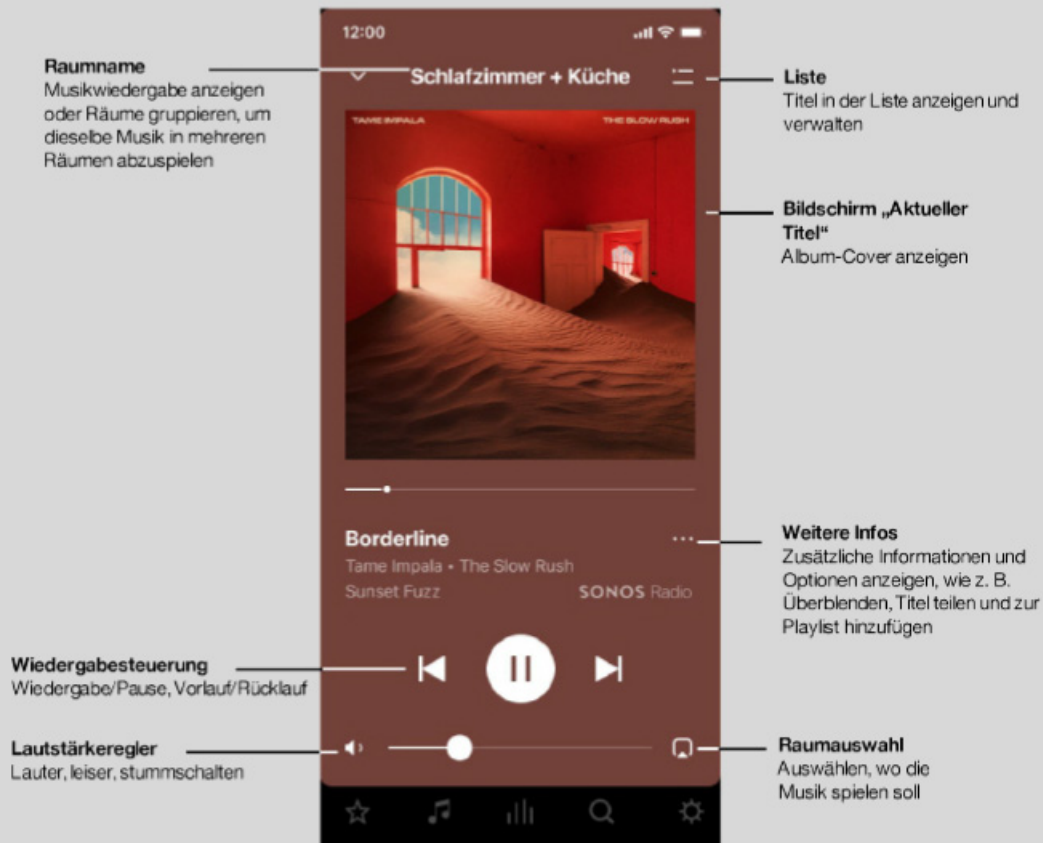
12:00

Raumname
Musikwiedergabe anzeigen oder Räume gruppieren, um dieselbe Musik in mehreren Räumen abzuspielen

Schlafzimmer + Küche

Liste
Titel in der Liste anzeigen und verwalten

TAME IMPALA

THE SLOW RUSH

Bildschirm „Aktueller Titel"
Album-Cover anzeigen

Borderline
Tame Impala • The Slow Rush
Sunset Fuzz

SONOS Radio

Weitere Infos
Zusätzliche Informationen und Optionen anzeigen, wie z. B. Überblenden, Titel teilen und zur Playlist hinzufügen

Wiedergabesteuerung
Wiedergabe/Pause, Vorlauf/Rücklauf

Lautstärkeregler
Lauter, leiser, stummschalten

Raumauswahl
Auswählen, wo die Musik spielen soll